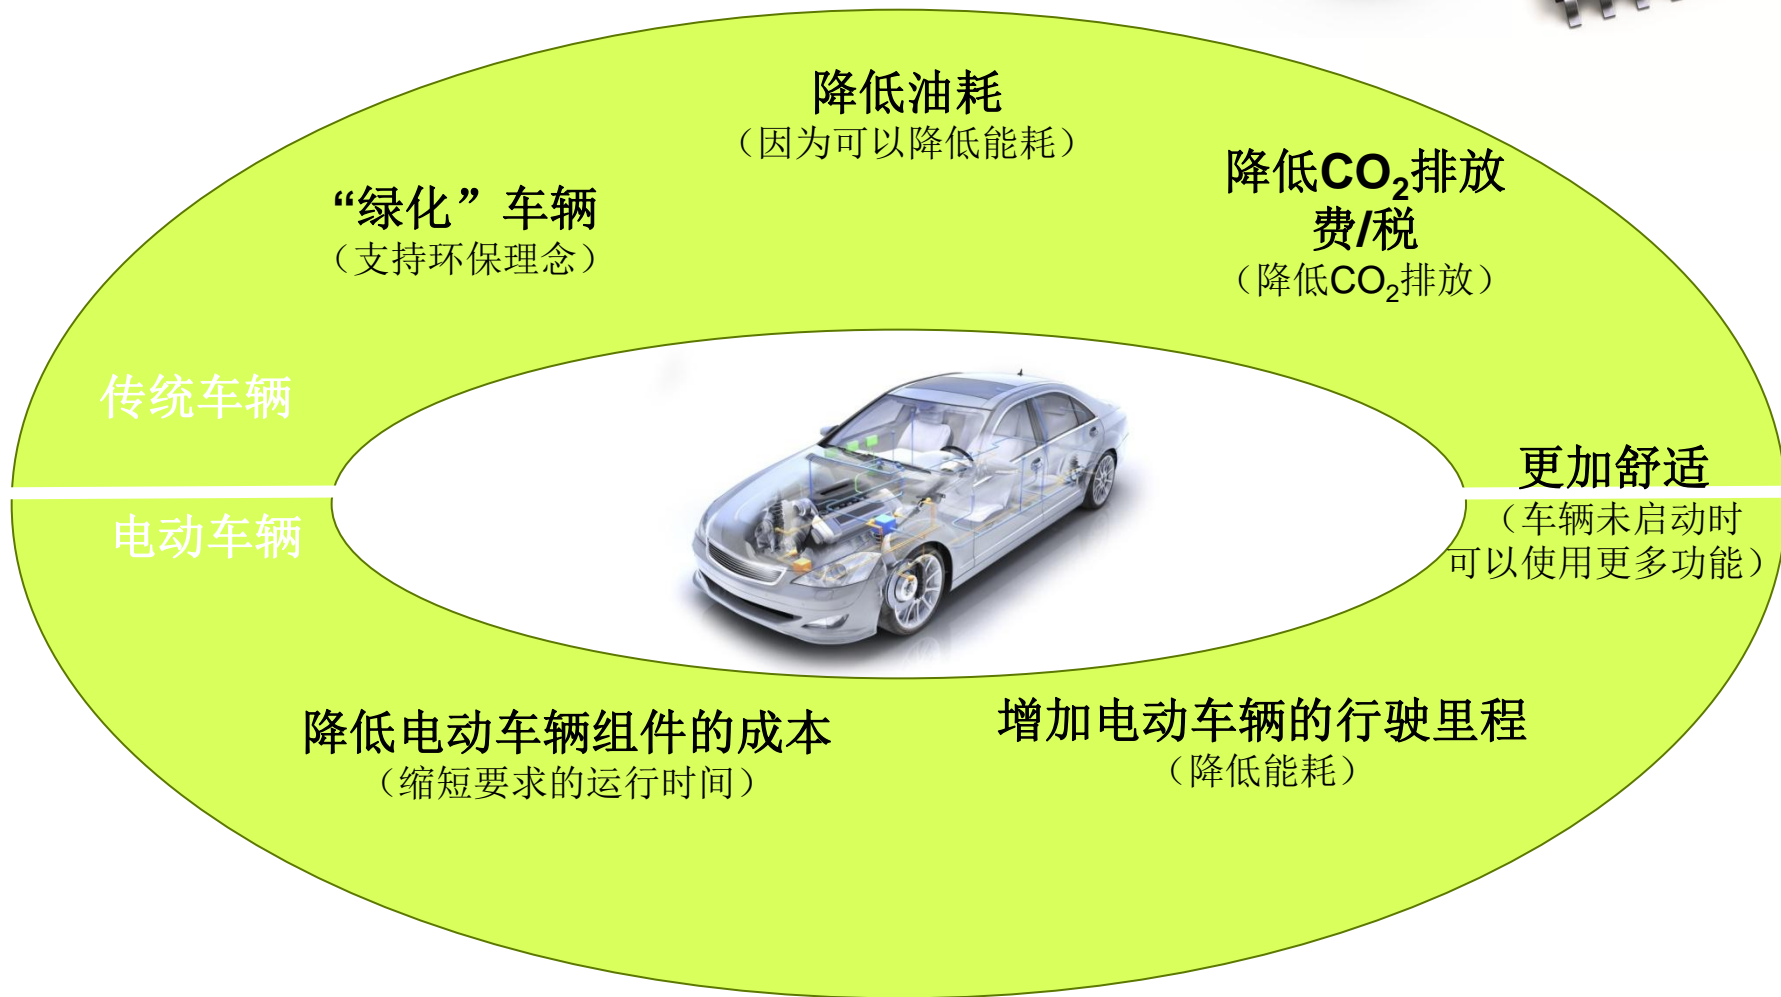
降低油耗
（因为可以降低能耗）

“绿化”车辆
（支持环保理念）

降低$CO_2$排放费/税
（降低$CO_2$排放）

传统车辆

电动车辆

更加舒适
（车辆未启动时可以使用更多功能）

降低电动车辆组件的成本
（缩短要求的运行时间）

增加电动车辆的行驶里程
（降低能耗）